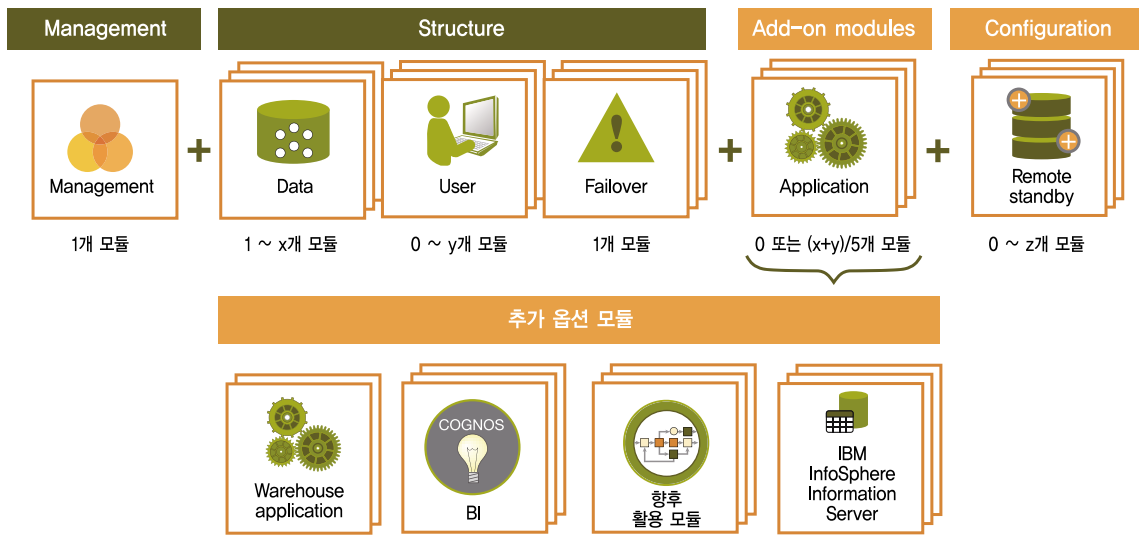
Management

Structure

Add-on modules

Configuration

Management

+

Data

User

Failover

+

Application

+

Remote standby

1개 모듈

1 ~ x개 모듈

0 ~ y개 모듈

1개 모듈

0 또는 (x+y)/5개 모듈

0 ~ z개 모듈

추가 옵션 모듈

Warehouse application

COGNOS

BI

향후 활용 모듈

IBM InfoSphere Information Server